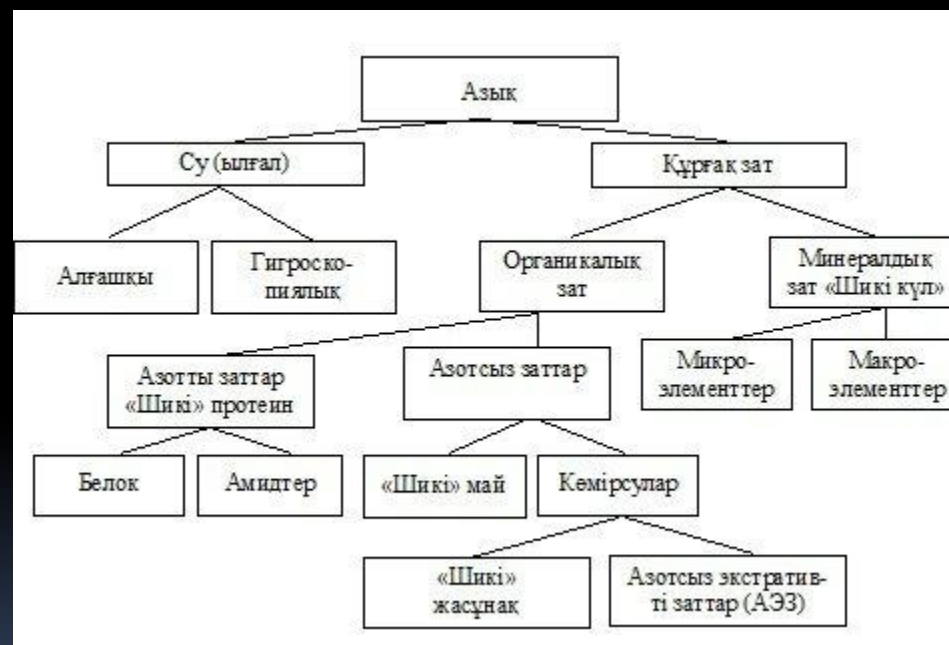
Азық

Су (ылғал)

Құрғақ зат

Алғашқы

Гигроскопиялық

Органикалық зат

Минералдық зат «Шикі күл»

Азотты заттар «Шикі» протеин

Азотсыз заттар

Микроэлементтер

Макроэлементтер

Белок

Амидтер

«Шикі» май

Көмірсулар

«Шикі» жасұнақ

Азотсыз экстрактивті заттар (АЭЗ)